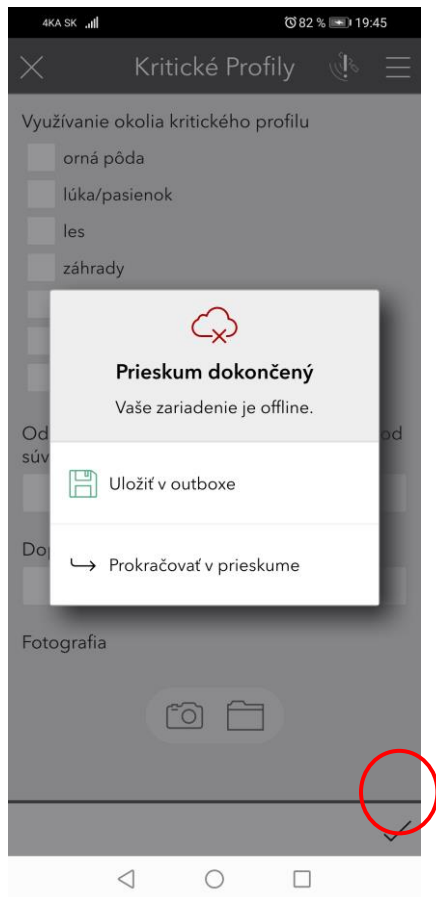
4KA SK 82 % 19:45

Kritické Profily

Využívanie okolia kritického profilu

orná pôda

lúka/pasienok

les

záhrady

Od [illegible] od súv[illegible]

Do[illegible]

Prieskum dokončený

Vaše zariadenie je offline.

Uložiť v outboxe

Prokračovať v prieskume

Fotografia